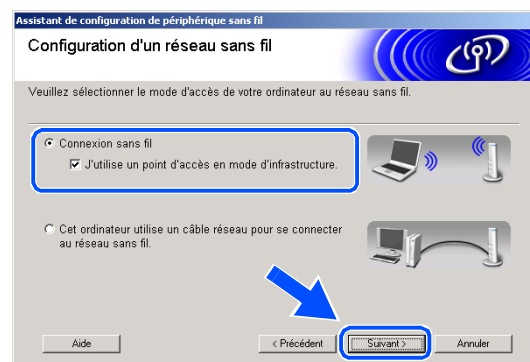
Assistant de configuration de périphérique sans fil

Configuration d'un réseau sans fil

Veuillez sélectionner le mode d'accès de votre ordinateur au réseau sans fil.

Connexion sans fil

J'utilise un point d'accès en mode d'infrastructure.

Cet ordinateur utilise un câble réseau pour se connecter au réseau sans fil.

Aide

< Précédent

Suivant >

Annuler